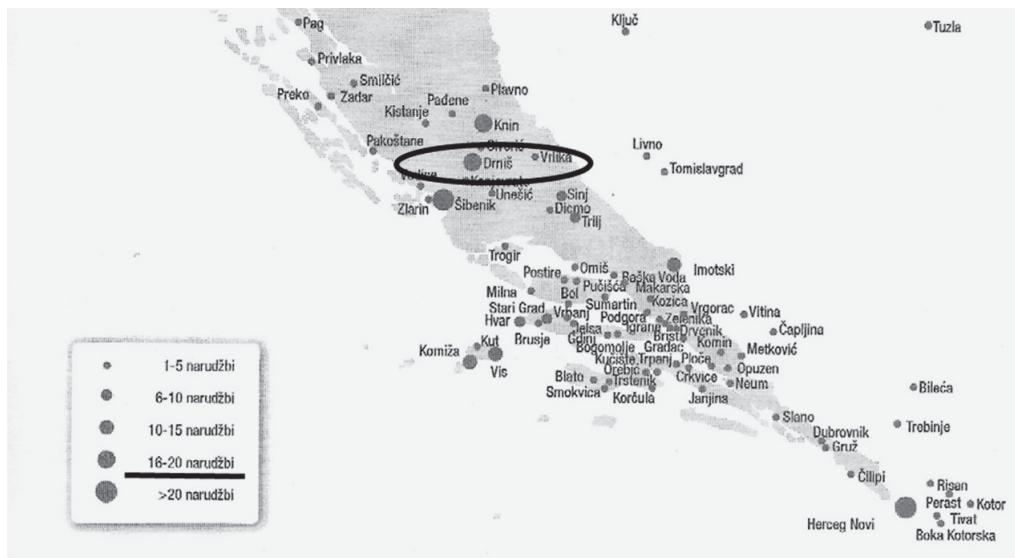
Pag
Ključ
Tuzla
Privlaka
Smilčić
Preko
Zadar
Plavno
Pađene
Kistanje
Knin
Pakoštane
Oivorić
Livno
Drniš
Vrlika
Tomislavgrad
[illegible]
Unešić
Sinj
Zlarin
Šibenik
Dicmo
Trilj
Trogir
Postire
Omiš
Baška Voda
Imotski
Milna
Pučišća
Makarska
Bol
Sumartin
Kozica
Stari Grad
Vrgorac
Vitina
Hvar
Vrbanj
Podgora
Zelenika
Jelsa
Igrane
Drvenik
Čapljina
Komiža
Kut
Brusje
Gdinj
Brist
Bogomolje
Komin
Metković
Gradac
Kučište
Trpanj
Ploče
Vis
Orebić
Opuzen
Blato
Trstenik
Crkvice
Neum
Smokvica
Korčula
Janjina
Bileća
Slano
Dubrovnik
Trebinje
Gruž
Čilipi
Risan
Perast
Kotor
Tivat
Herceg Novi
Boka Kotorska

1-5 narudžbi
6-10 narudžbi
10-15 narudžbi
16-20 narudžbi
>20 narudžbi